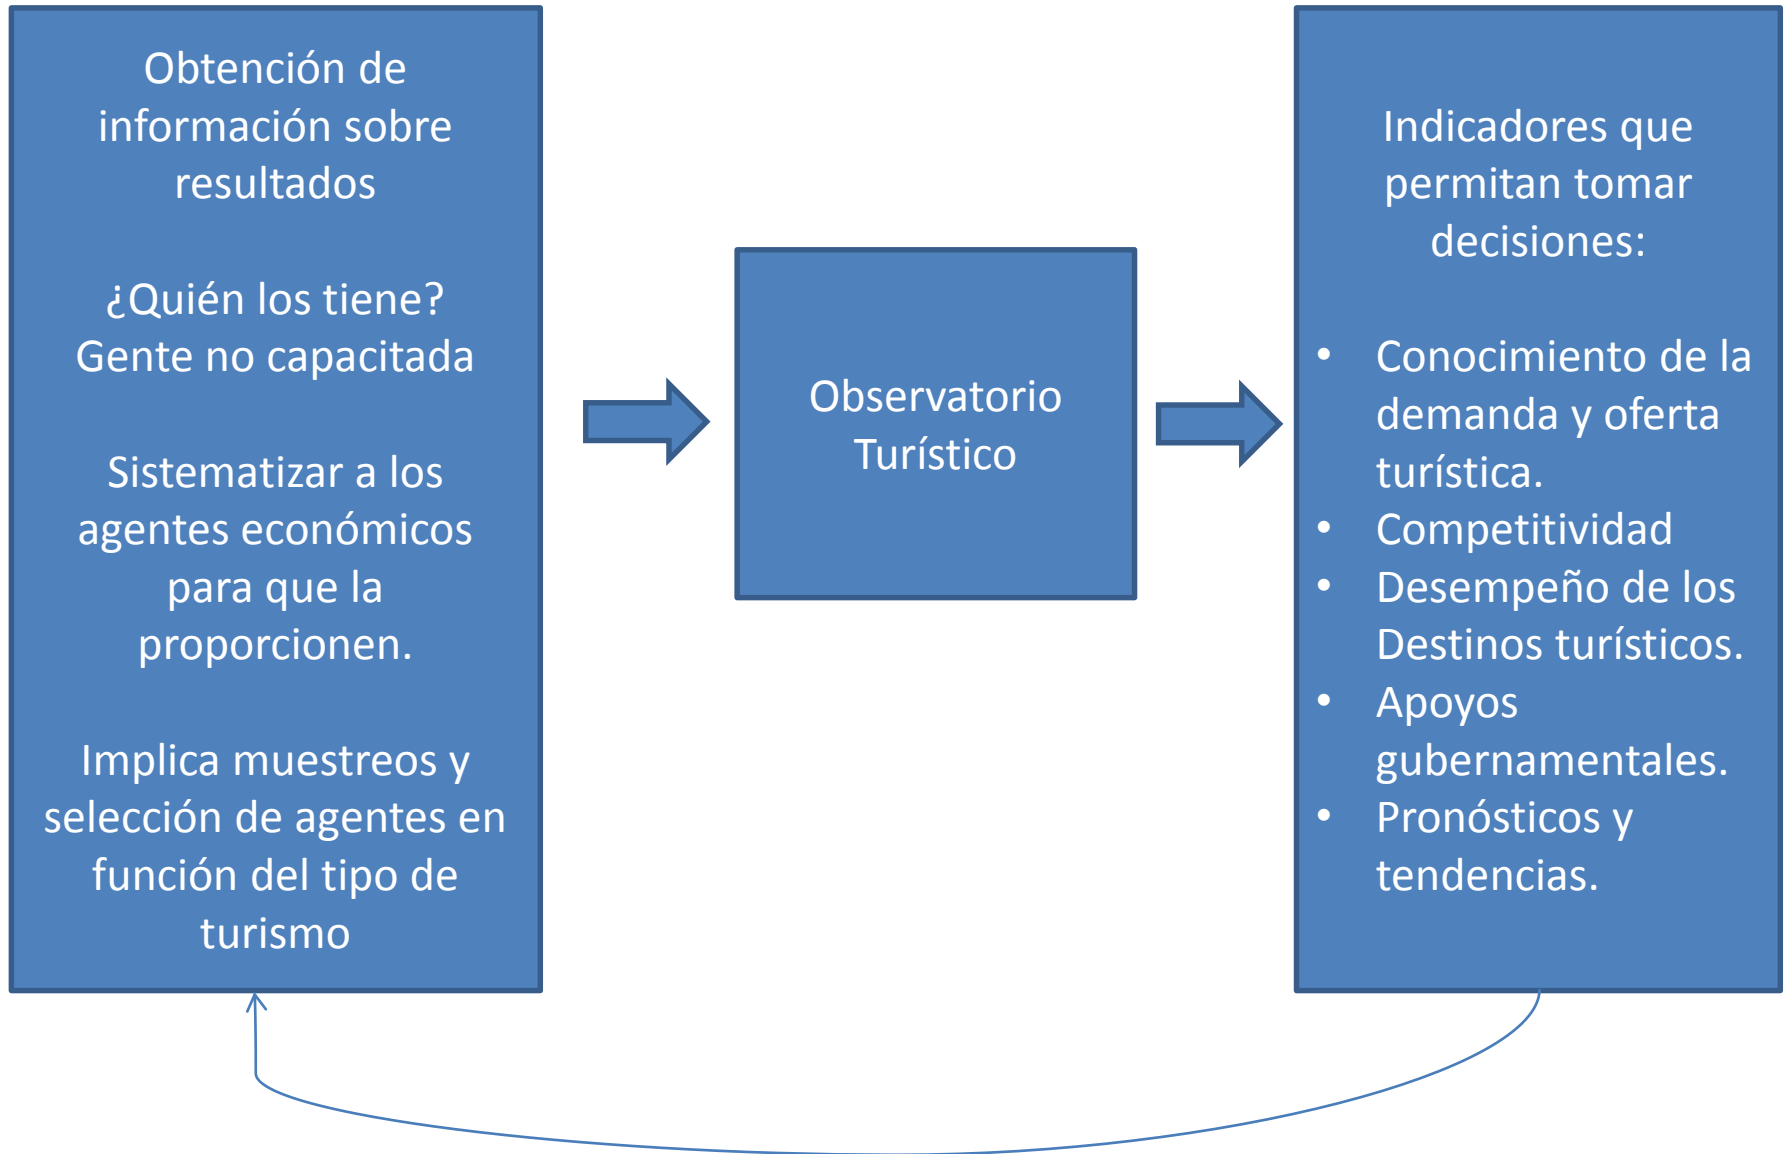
Obtención de información sobre resultados

¿Quién los tiene? Gente no capacitada

Sistematizar a los agentes económicos para que la proporcionen.

Implica muestreos y selección de agentes en función del tipo de turismo

Observatorio Turístico

Indicadores que permitan tomar decisiones:

- Conocimiento de la demanda y oferta turística.
- Competitividad
- Desempeño de los Destinos turísticos.
- Apoyos gubernamentales.
- Pronósticos y tendencias.